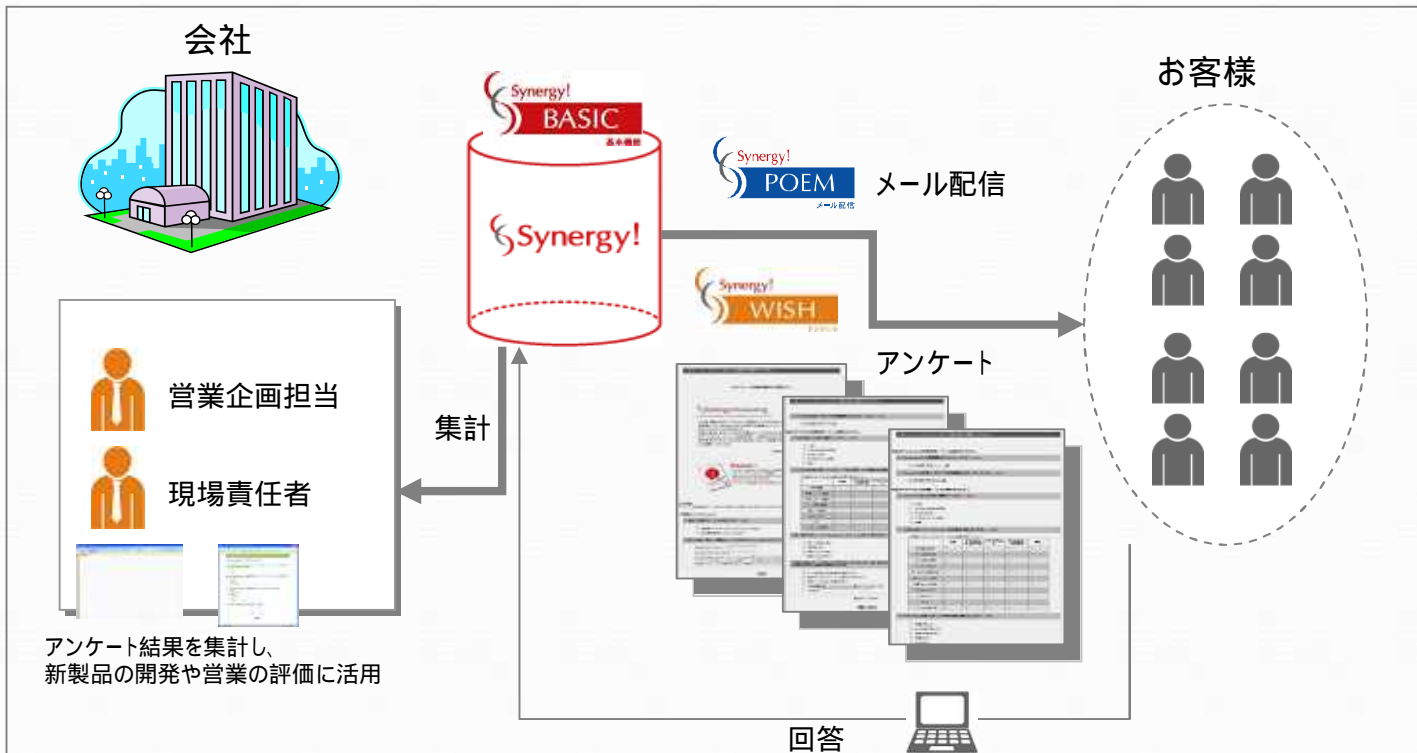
会社

Synergy! BASIC 基本機能

Synergy!

Synergy! POEM メール配信

メール配信

Synergy! WISH

お客様

アンケート

営業企画担当

現場責任者

集計

アンケート結果を集計し、
新製品の開発や営業の評価に活用

回答